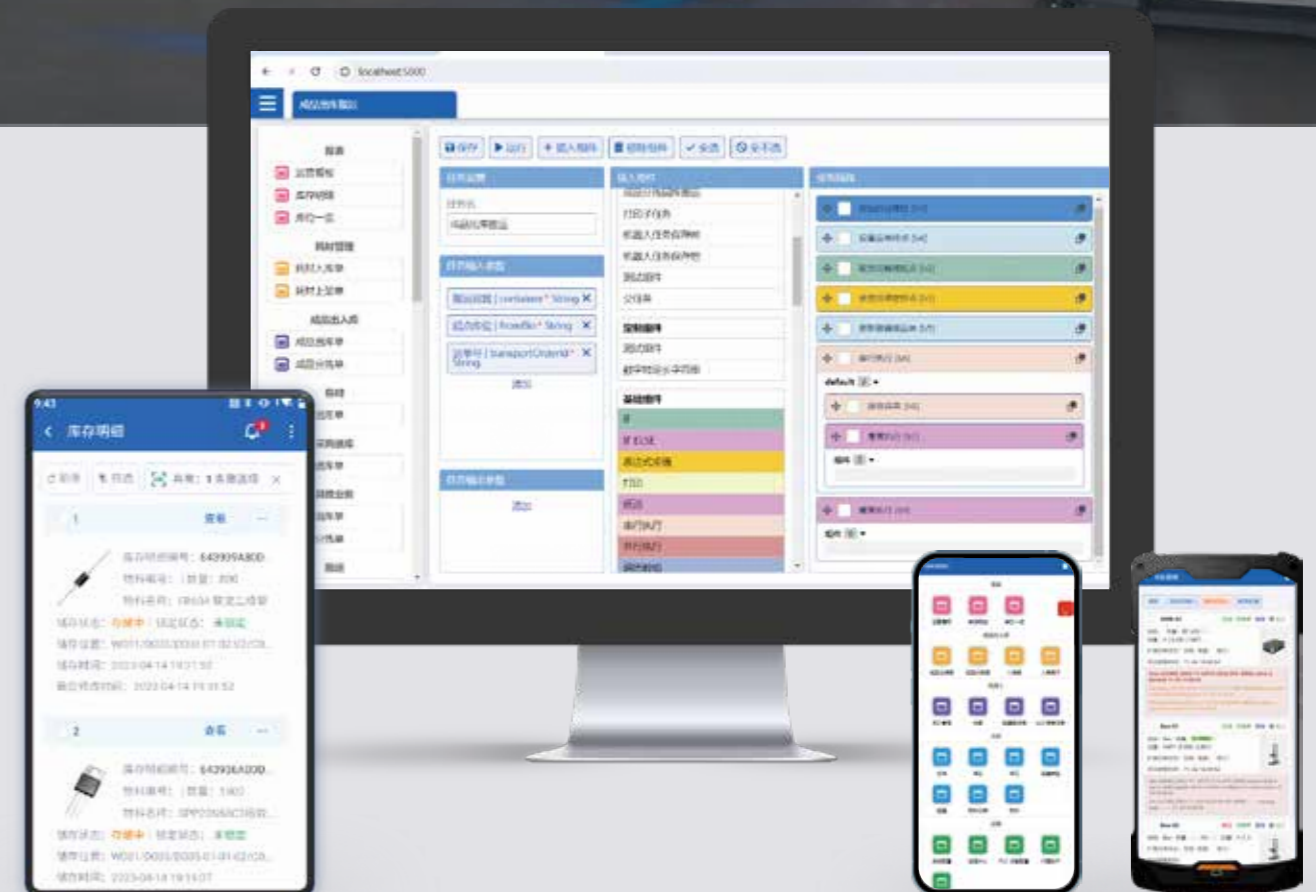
localhost:5000

成品出库搬运

保存 运行 插入组件 移除组件 全选 全不选

报表
运营看板
库存明细
库位一览
科材管理
科材入库单
科材上架单
成品出入库
成品出库单
成品分拣单

任务名
成品出库搬运

任务输入参数
载具编码 | containers* String
起点库位 | fromBin* String
运单号 | transportOrderId* String
添加

任务输出参数
添加

打印任务
机器人任务保存
机器人任务保存
测试组件
分拣单
定制组件
测试组件
超声波距离识别
基础组件
并行执行
串行执行

default

9:43
库存明细
刷新 筛选 共有: 1 条数据
1 查看
库存明细编号: 643909A8DD
物料编号: | 数量: 200
物料名称:
储存状态: 存储中 | 锁定状态: 未锁定
储存位置: W001/D001/2035-01-01-02/C0...
储存时间: 2023-04-14 19:31:52
最后修改时间: 2023-04-14 19:31:52
2 查看
库存明细编号: 643936A0DD
物料编号: | 数量: 1000
物料名称:
储存状态: 存储中 | 锁定状态: 未锁定
储存位置: W001/D001/2035-01-01-02/C0...
储存时间: 2023-04-18 19:15:07